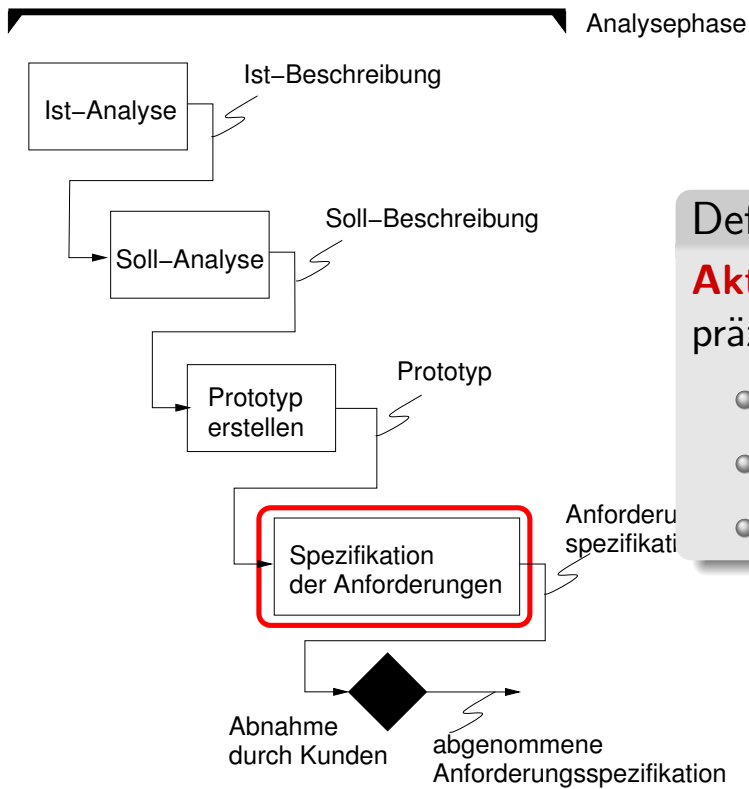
Analysephase

Ist−Analyse

Ist−Beschreibung

Soll−Analyse

Soll−Beschreibung

Prototyp erstellen

Prototyp

Spezifikation der Anforderungen

Anforderu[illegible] spezifikati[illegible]

Abnahme durch Kunden

abgenommene Anforderungsspezifikation

Def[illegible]

Akt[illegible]

präz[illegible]